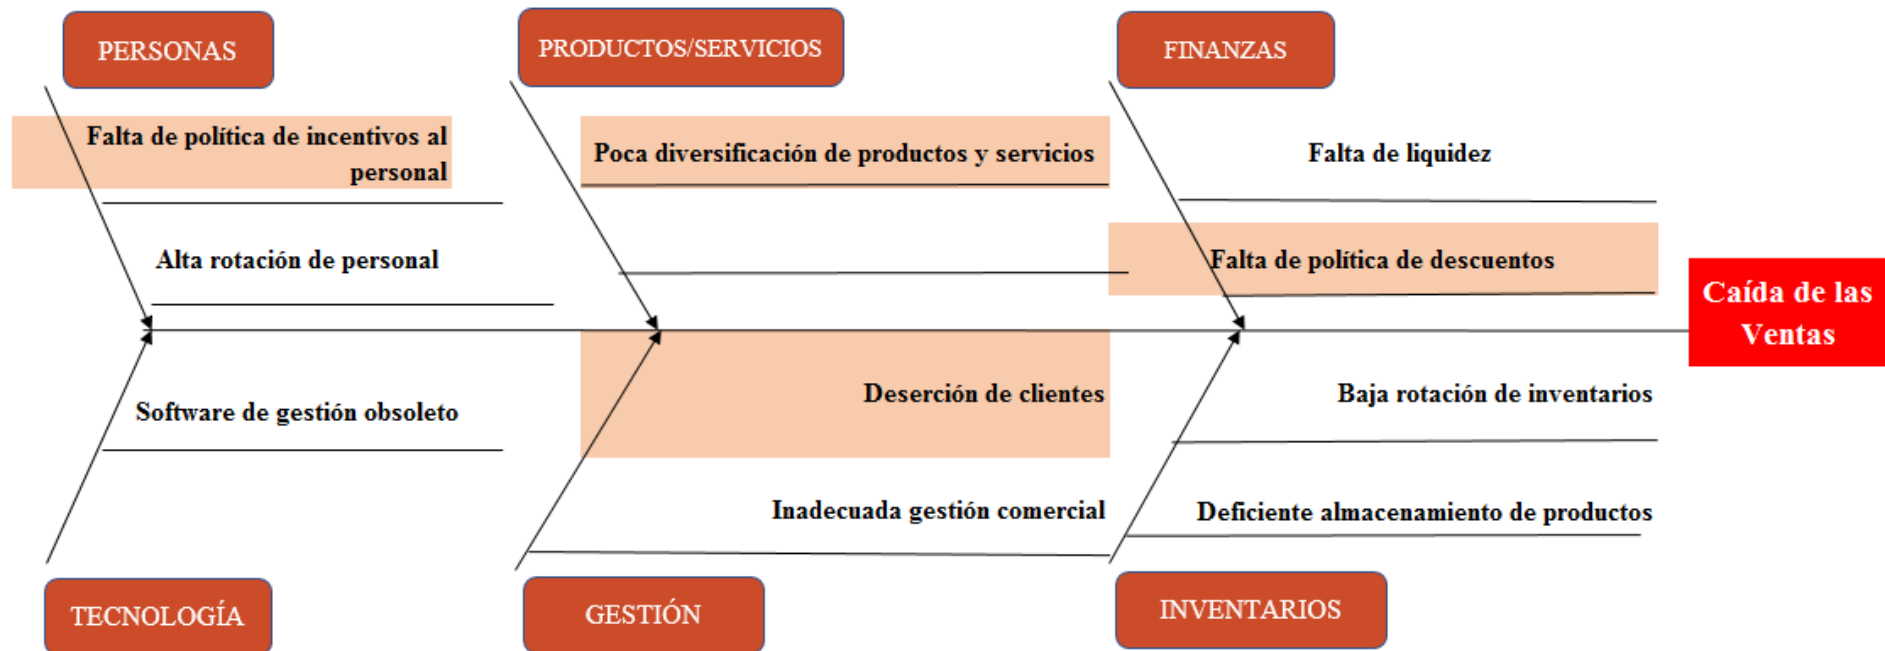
PERSONAS

PRODUCTOS/SERVICIOS

FINANZAS

Falta de política de incentivos al personal

Poca diversificación de productos y servicios

Falta de liquidez

Alta rotación de personal

Falta de política de descuentos

Caída de las Ventas

Software de gestión obsoleto

Deserción de clientes

Baja rotación de inventarios

Inadecuada gestión comercial

Deficiente almacenamiento de productos

TECNOLOGÍA

GESTIÓN

INVENTARIOS